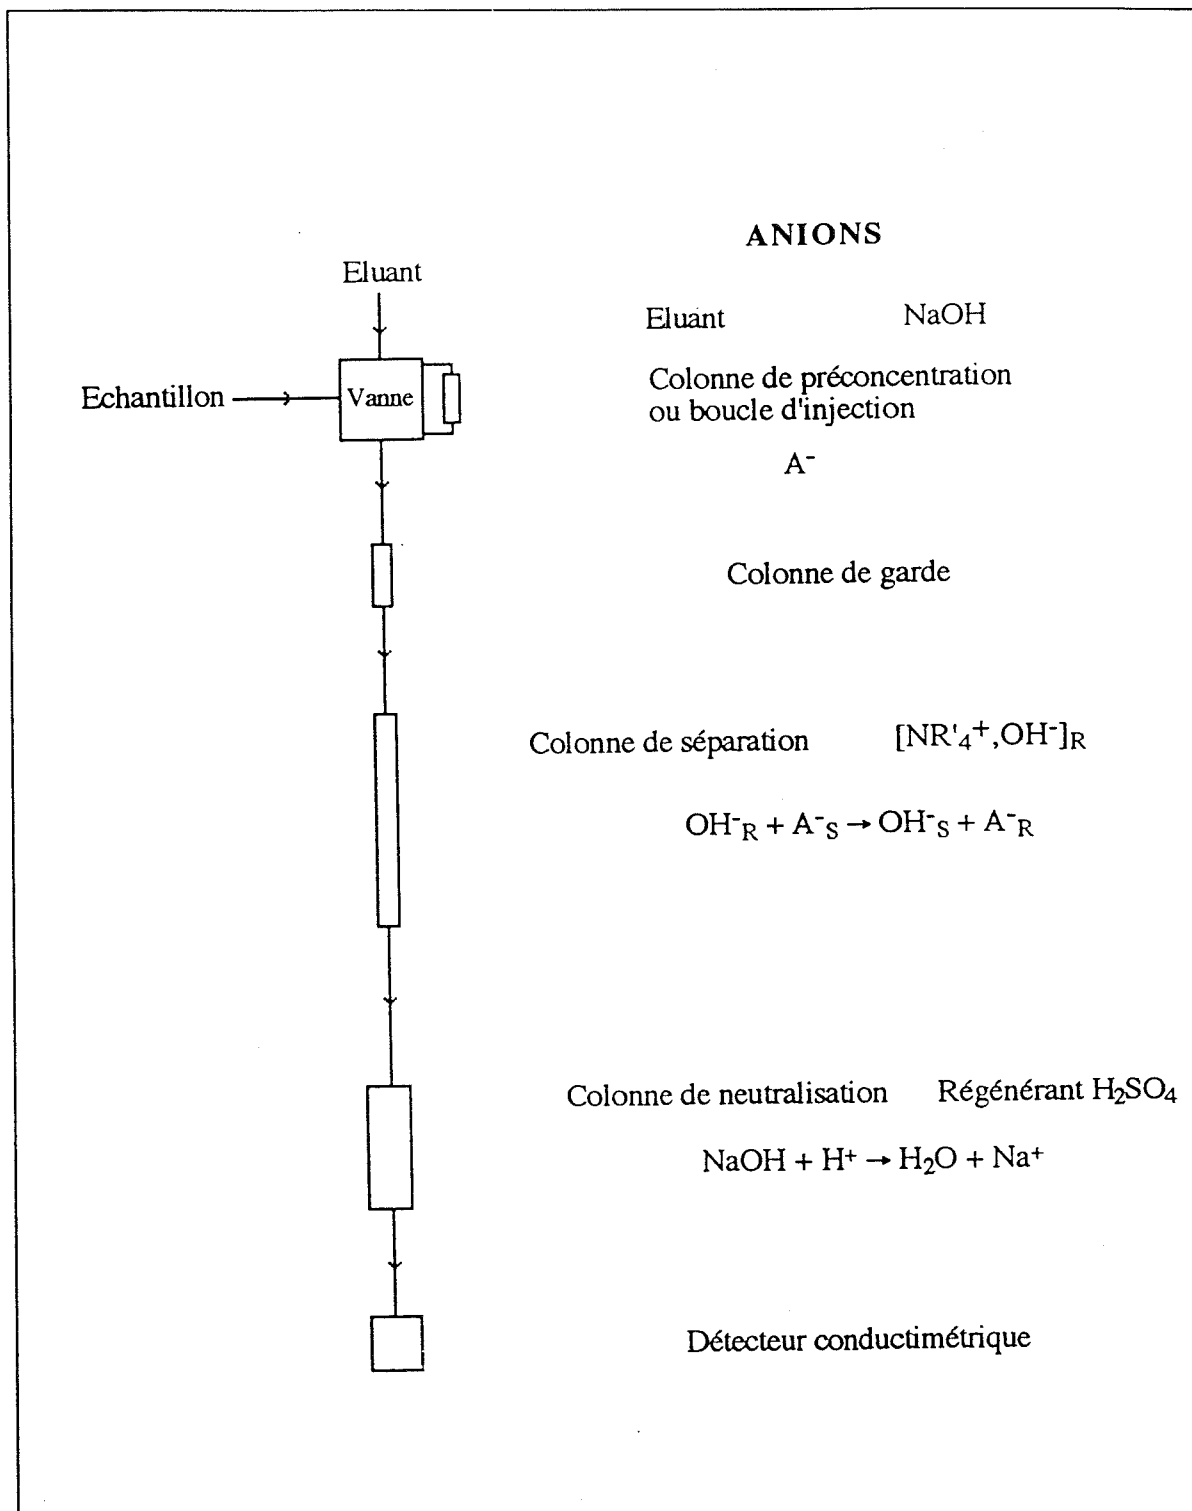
ANIONS

Eluant

Echantillon

Vanne

Eluant NaOH

Colonne de préconcentration ou boucle d'injection

$A^-$

Colonne de garde

Colonne de séparation $[NR'_4{}^+, OH^-]_R$

$OH^-_R + A^-_S \rightarrow OH^-_S + A^-_R$

Colonne de neutralisation Régénérant $H_2SO_4$

$NaOH + H^+ \rightarrow H_2O + Na^+$

Détecteur conductimétrique